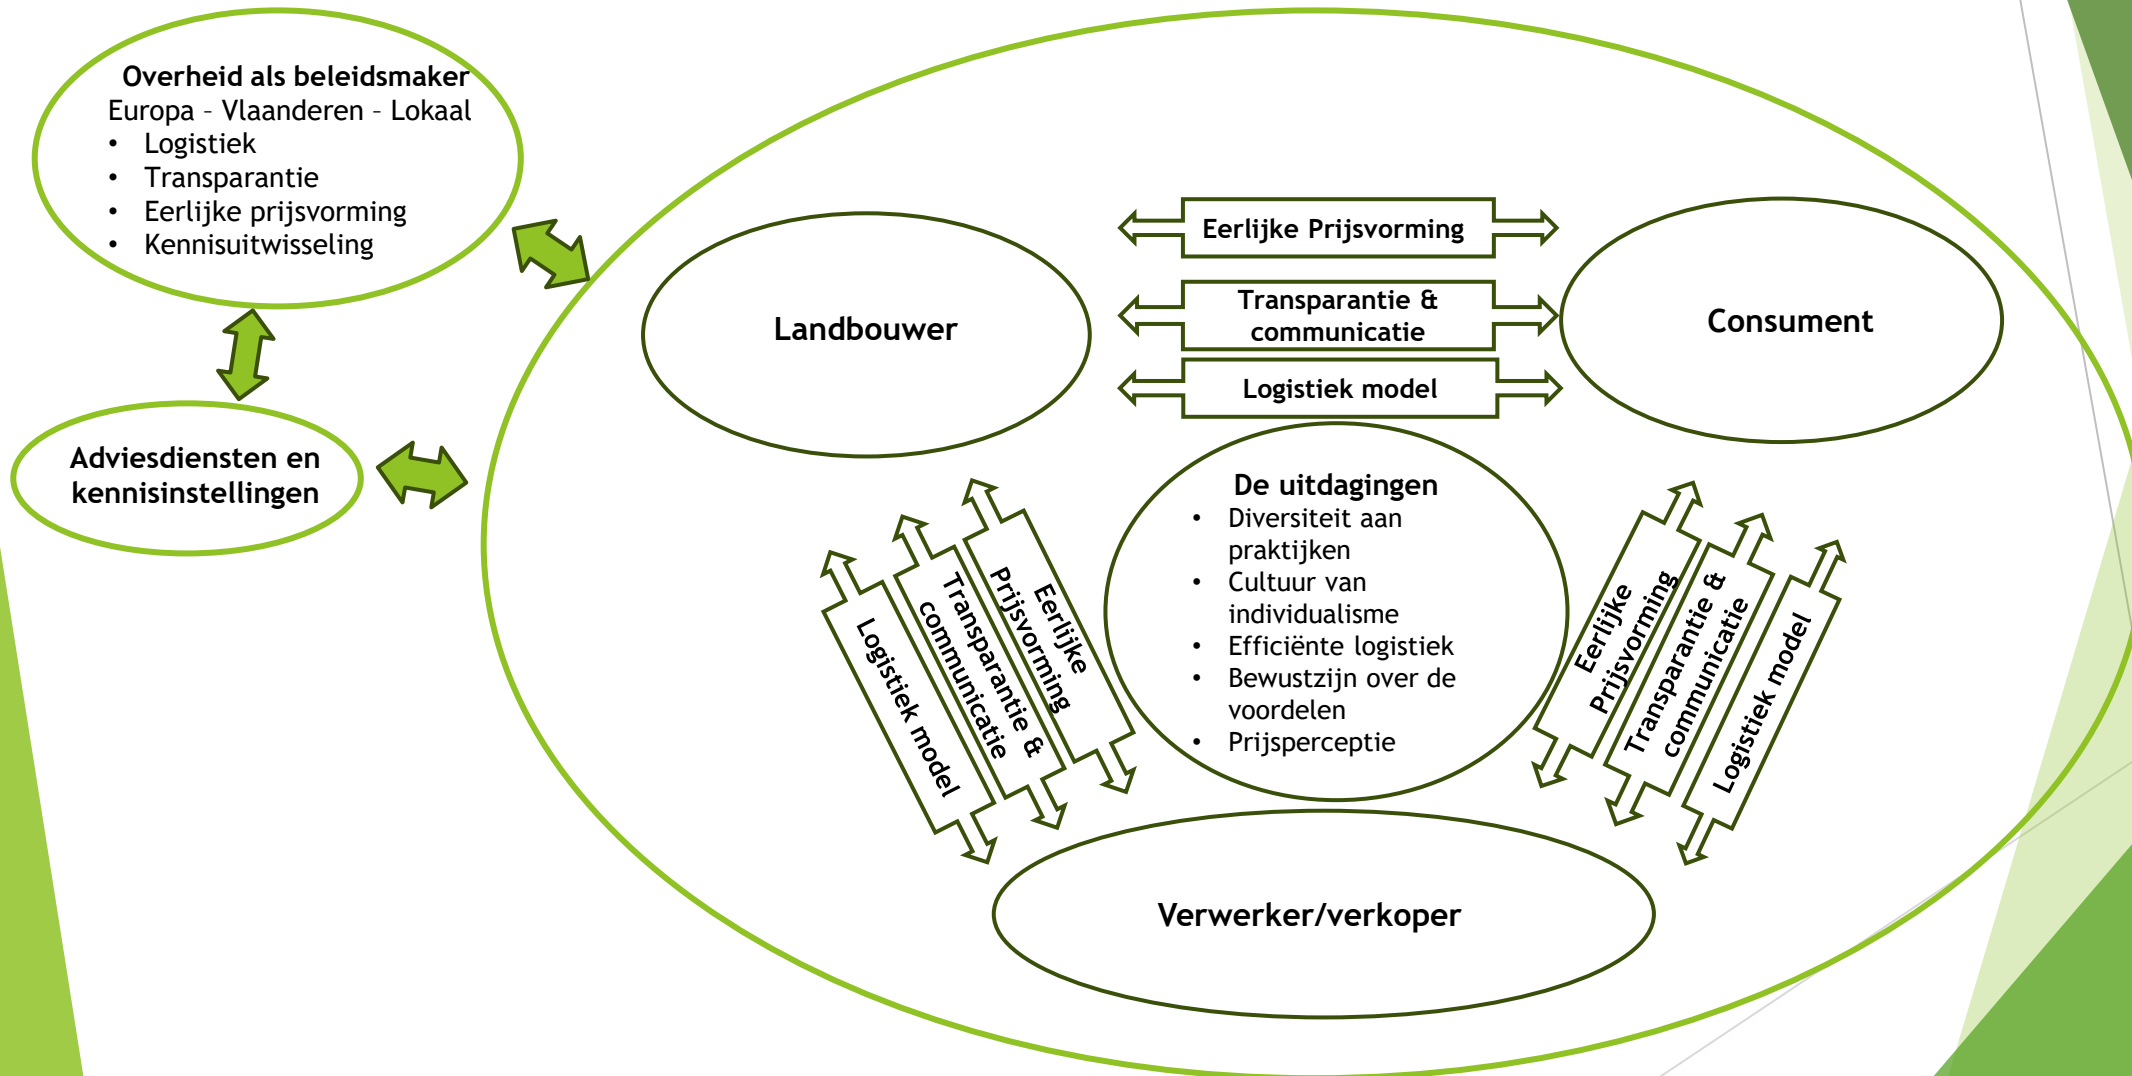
Overheid als beleidsmaker
Europa – Vlaanderen – Lokaal
• Logistiek
• Transparantie
• Eerlijke prijsvorming
• Kennisuitwisseling

Adviesdiensten en kennisinstellingen

Landbouwer

Eerlijke Prijsvorming

Transparantie & communicatie

Logistiek model

Consument

De uitdagingen
• Diversiteit aan praktijken
• Cultuur van individualisme
• Efficiënte logistiek
• Bewustzijn over de voordelen
• Prijsperceptie

Eerlijke Prijsvorming

Transparantie & communicatie

Logistiek model

Eerlijke Prijsvorming

Transparantie & communicatie

Logistiek model

Verwerker/verkoper